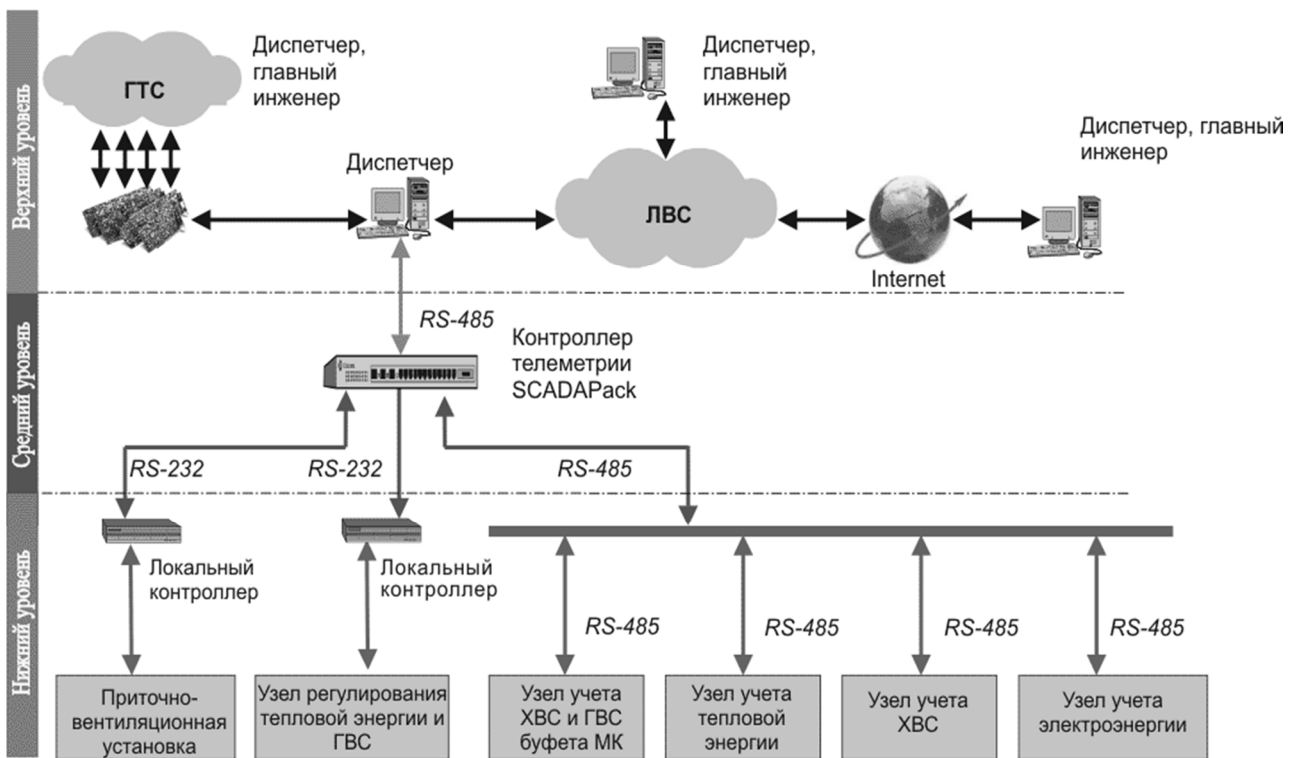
Верхний уровень

ГТС

Диспетчер, главный инженер

Диспетчер, главный инженер

Диспетчер, главный инженер

Диспетчер

ЛВС

Internet

Средний уровень

RS-485

Контроллер телеметрии SCADAPack

RS-232

RS-232

RS-485

Нижний уровень

Локальный контроллер

Локальный контроллер

RS-485

RS-485

RS-485

RS-485

Приточно-вентиляционная установка

Узел регулирования тепловой энергии и ГВС

Узел учета ХВС и ГВС буфета МК

Узел учета тепловой энергии

Узел учета ХВС

Узел учета электроэнергии